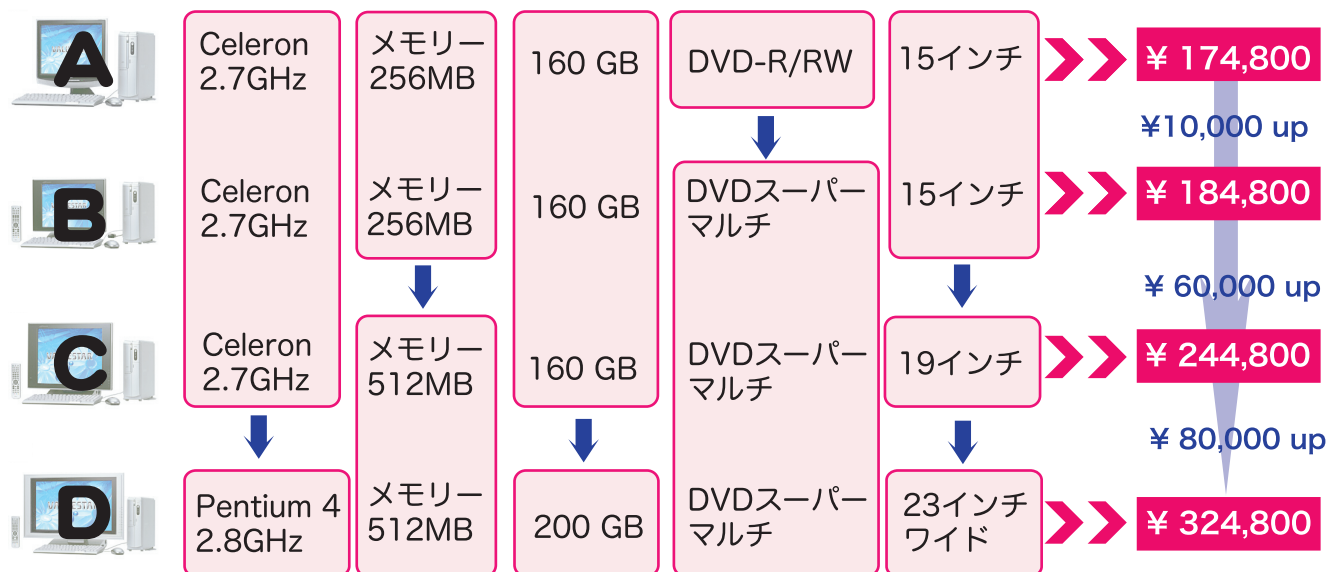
A
Celeron 2.7GHz
メモリー 256MB
160 GB
DVD-R/RW
15インチ
¥ 174,800

¥10,000 up

B
Celeron 2.7GHz
メモリー 256MB
160 GB
DVDスーパーマルチ
15インチ
¥ 184,800

¥ 60,000 up

C
Celeron 2.7GHz
メモリー 512MB
160 GB
DVDスーパーマルチ
19インチ
¥ 244,800

¥ 80,000 up

D
Pentium 4 2.8GHz
メモリー 512MB
200 GB
DVDスーパーマルチ
23インチワイド
¥ 324,800